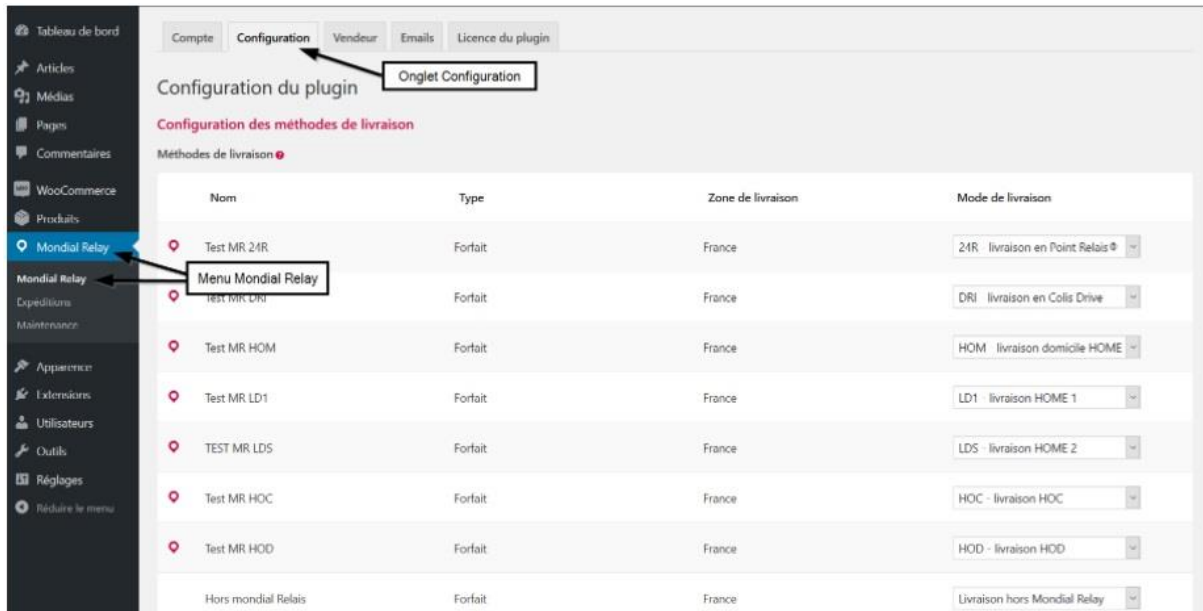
Tableau de bord
Articles
Médias
Pages
Commentaires
WooCommerce
Produits
Mondial Relay
Mondial Relay
Expéditions
Maintenance
Apparence
Extensions
Utilisateurs
Outils
Réglages
Réduire le menu

Compte | Configuration | Vendeur | Emails | Licence du plugin

Onglet Configuration

Configuration du plugin

Configuration des méthodes de livraison

Méthodes de livraison

Menu Mondial Relay

| Nom | Type | Zone de livraison | Mode de livraison |
|---|---|---|---|
| Test MR 24R | Forfait | France | 24R livraison en Point Relais® |
| Test MR DRI | Forfait | France | DRI livraison en Colis Drive |
| Test MR HOM | Forfait | France | HOM livraison domicile HOME |
| Test MR LD1 | Forfait | France | LD1 - livraison HOME 1 |
| TEST MR LDS | Forfait | France | LDS - livraison HOME 2 |
| Test MR HOC | Forfait | France | HOC - livraison HOC |
| Test MR HOD | Forfait | France | HOD - livraison HOD |
| Hors mondial Relais | Forfait | France | Livraison hors Mondial Relay |